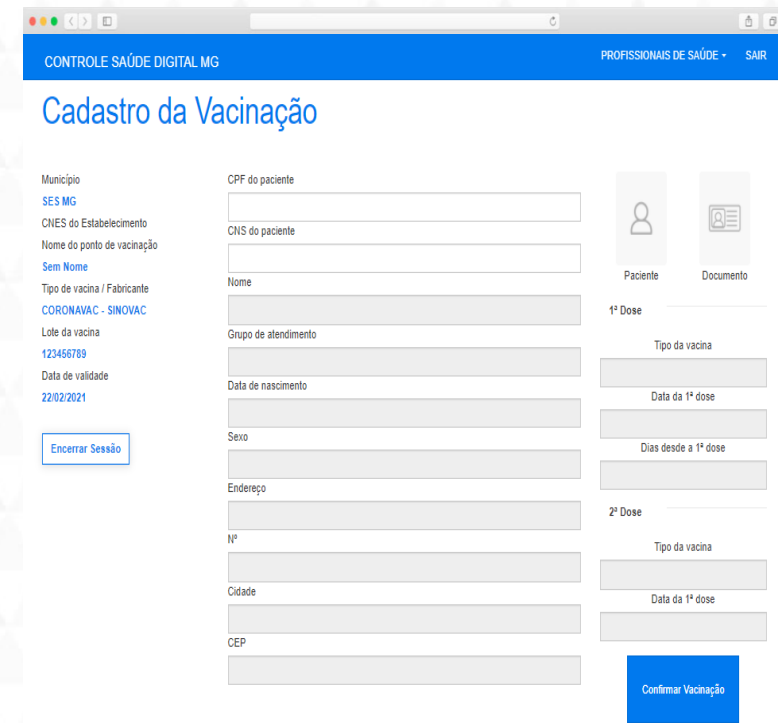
CONTROLE SAÚDE DIGITAL MG

PROFISSIONAIS DE SAÚDE ▾ SAIR

Cadastro da Vacinação

Município
SES MG
CNES do Estabelecimento
Nome do ponto de vacinação
Sem Nome
Tipo de vacina / Fabricante
CORONAVAC - SINOVAC
Lote da vacina
123456789
Data de validade
22/02/2021

Encerrar Sessão

CPF do paciente

CNS do paciente

Nome

Grupo de atendimento

Data de nascimento

Sexo

Endereço

Nº

Cidade

CEP

Paciente

Documento

1ª Dose

Tipo da vacina

Data da 1ª dose

Dias desde a 1ª dose

2ª Dose

Tipo da vacina

Data da 1ª dose

Confirmar Vacinação